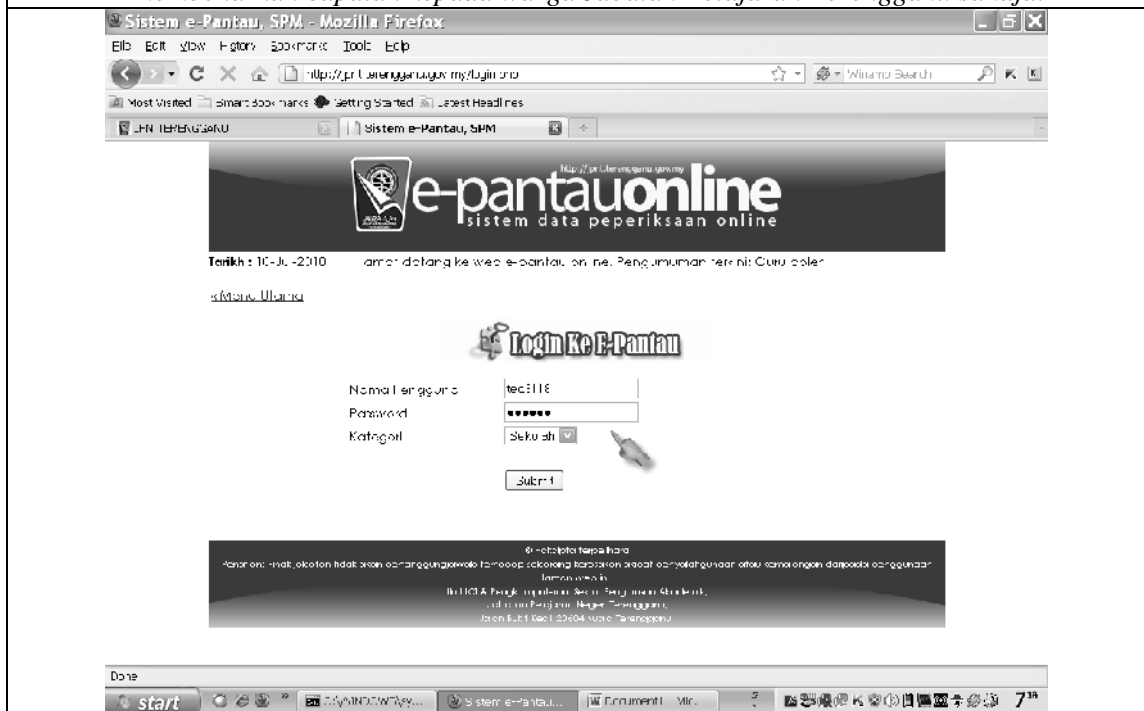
Sistem e-Pantau, SPM - Mozilla Firefox

File Edit View History Bookmarks Tools Help

http://pr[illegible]terengganu.gov.my/login.php

Winamp Search

Most Visited Smart Bookmarks Getting Started Latest Headlines

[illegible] TERENGGANU

Sistem e-Pantau, SPM

http://pr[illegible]terengganu.gov.my

e-pantauonline
sistem data peperiksaan online

Tarikh : 10-Jul-2010 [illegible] datang ke web e-pantau online. Pengumuman terkini: Guru-guru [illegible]

«Menu Utama

Login Ke E-Pantau

Nama Pengguna tec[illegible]
Password ••••••
Kategori Sekolah

Submit

© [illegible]
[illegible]
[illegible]
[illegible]
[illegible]
Jalan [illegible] Kuala Terengganu

Done

start

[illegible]

Sistem e-Pantau...

Document1 - Mic...

7